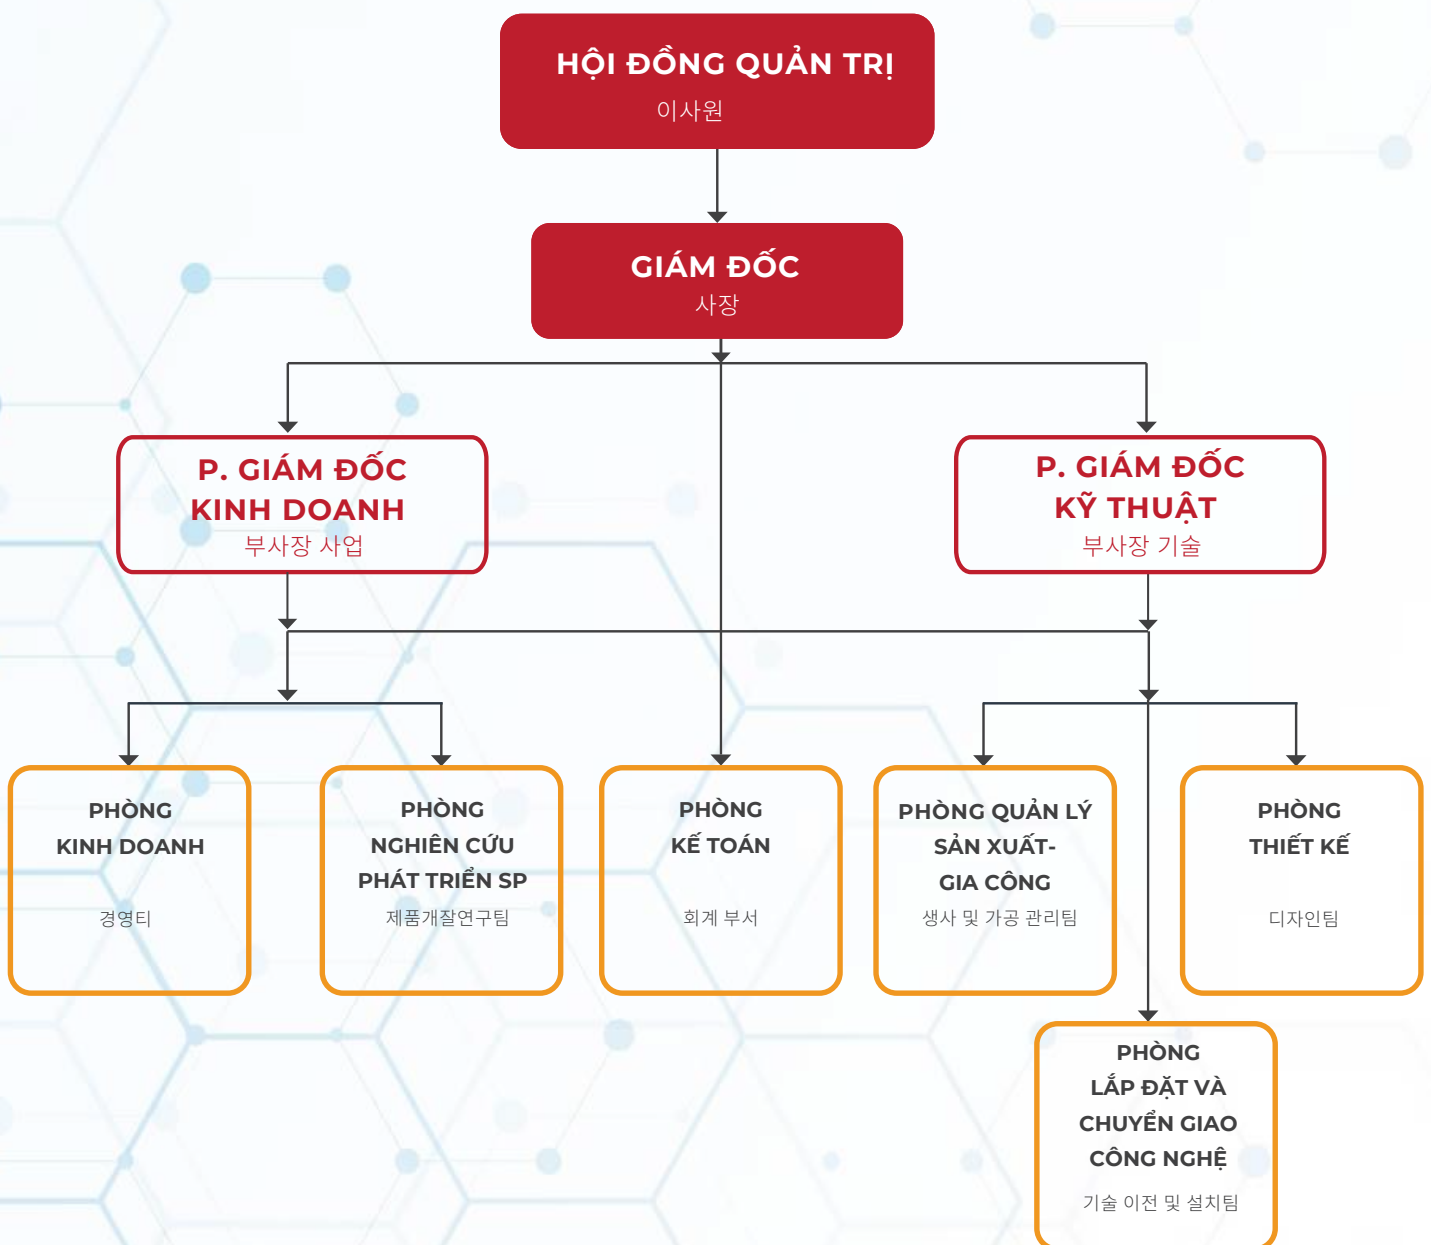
HỘI ĐỒNG QUẢN TRỊ
이사원

GIÁM ĐỐC
사장

P. GIÁM ĐỐC KINH DOANH
부사장 사업

P. GIÁM ĐỐC KỸ THUẬT
부사장 기술

PHÒNG KINH DOANH
경영티

PHÒNG NGHIÊN CỨU PHÁT TRIỂN SP
제품개잘연구팀

PHÒNG KẾ TOÁN
회계 부서

PHÒNG QUẢN LÝ SẢN XUẤT- GIA CÔNG
생사 및 가공 관리팀

PHÒNG THIẾT KẾ
디자인팀

PHÒNG LẮP ĐẶT VÀ CHUYỂN GIAO CÔNG NGHỆ
기술 이전 및 설치팀